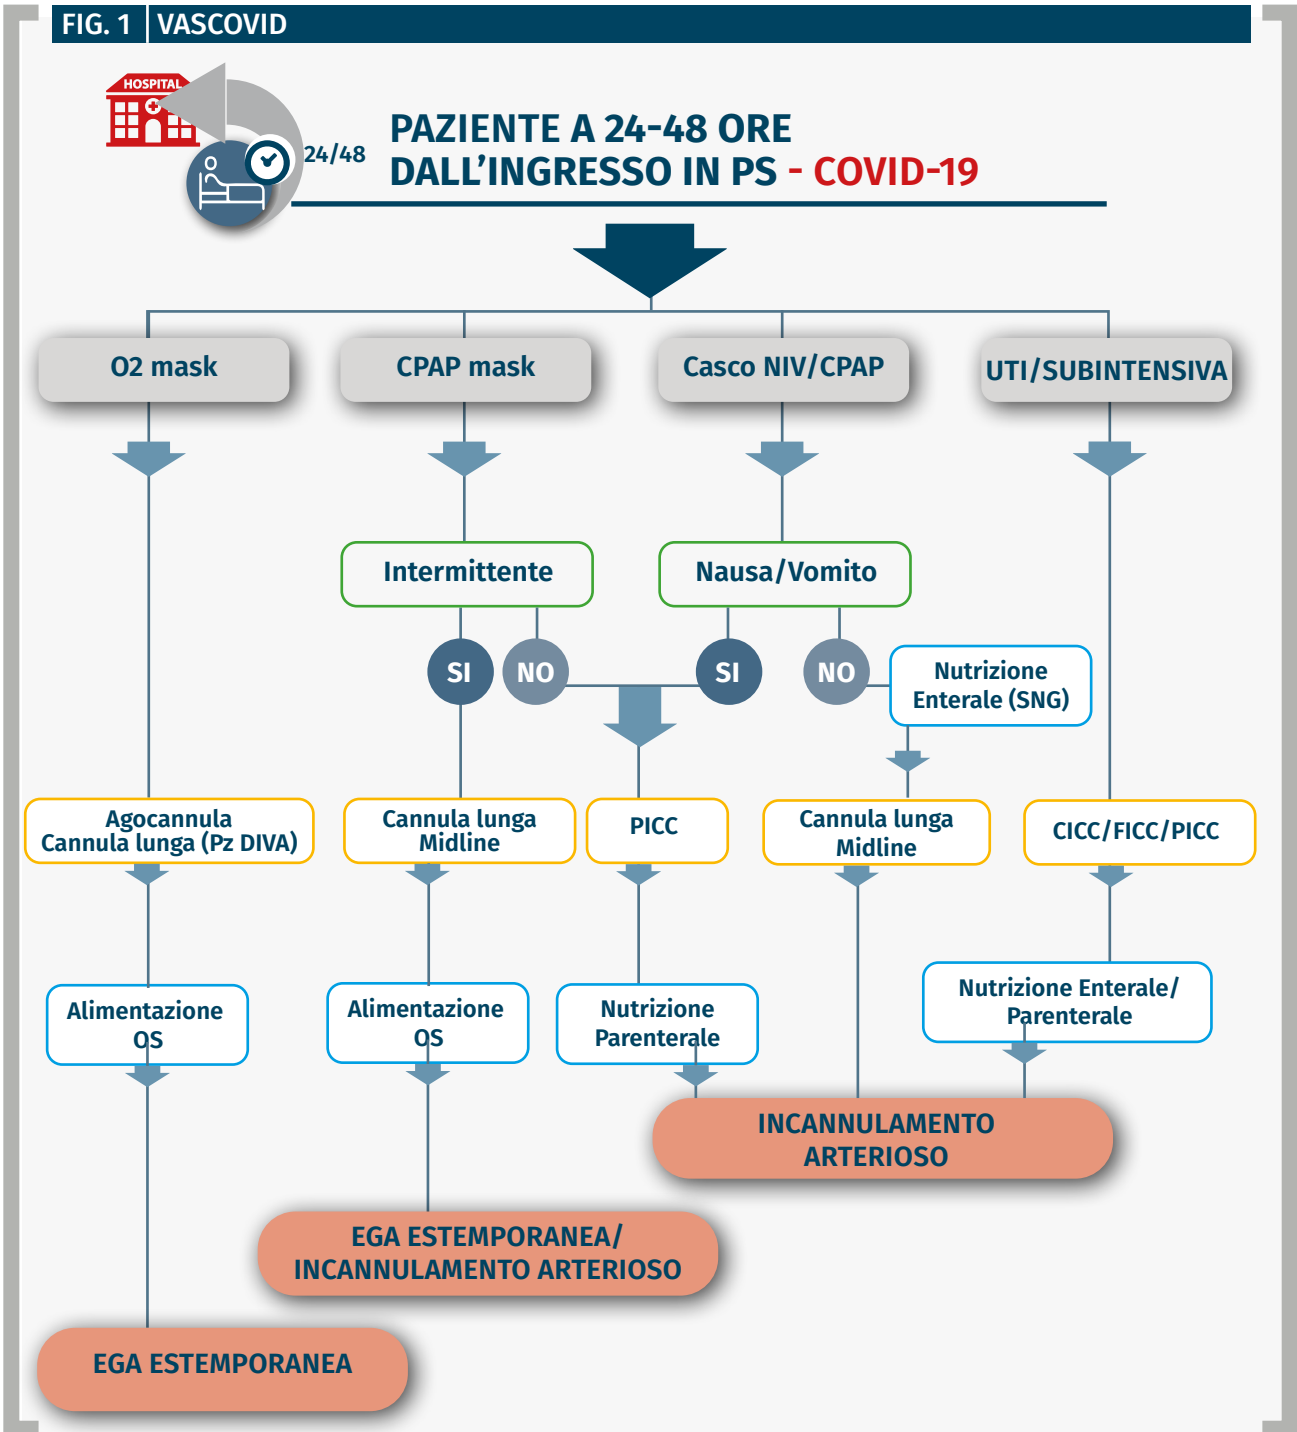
FIG. 1 | VASCOVID

HOSPITAL

24/48

PAZIENTE A 24-48 ORE DALL'INGRESSO IN PS - COVID-19

O2 mask

CPAP mask

Casco NIV/CPAP

UTI/SUBINTENSIVA

Intermittente

Nausa/Vomito

SI

NO

SI

NO

Nutrizione Enterale (SNG)

Agocannula Cannula lunga (Pz DIVA)

Cannula lunga Midline

PICC

Cannula lunga Midline

CICC/FICC/PICC

Alimentazione OS

Alimentazione OS

Nutrizione Parenterale

Nutrizione Enterale/ Parenterale

INCANNULAMENTO ARTERIOSO

EGA ESTEMPORANEA/ INCANNULAMENTO ARTERIOSO

EGA ESTEMPORANEA